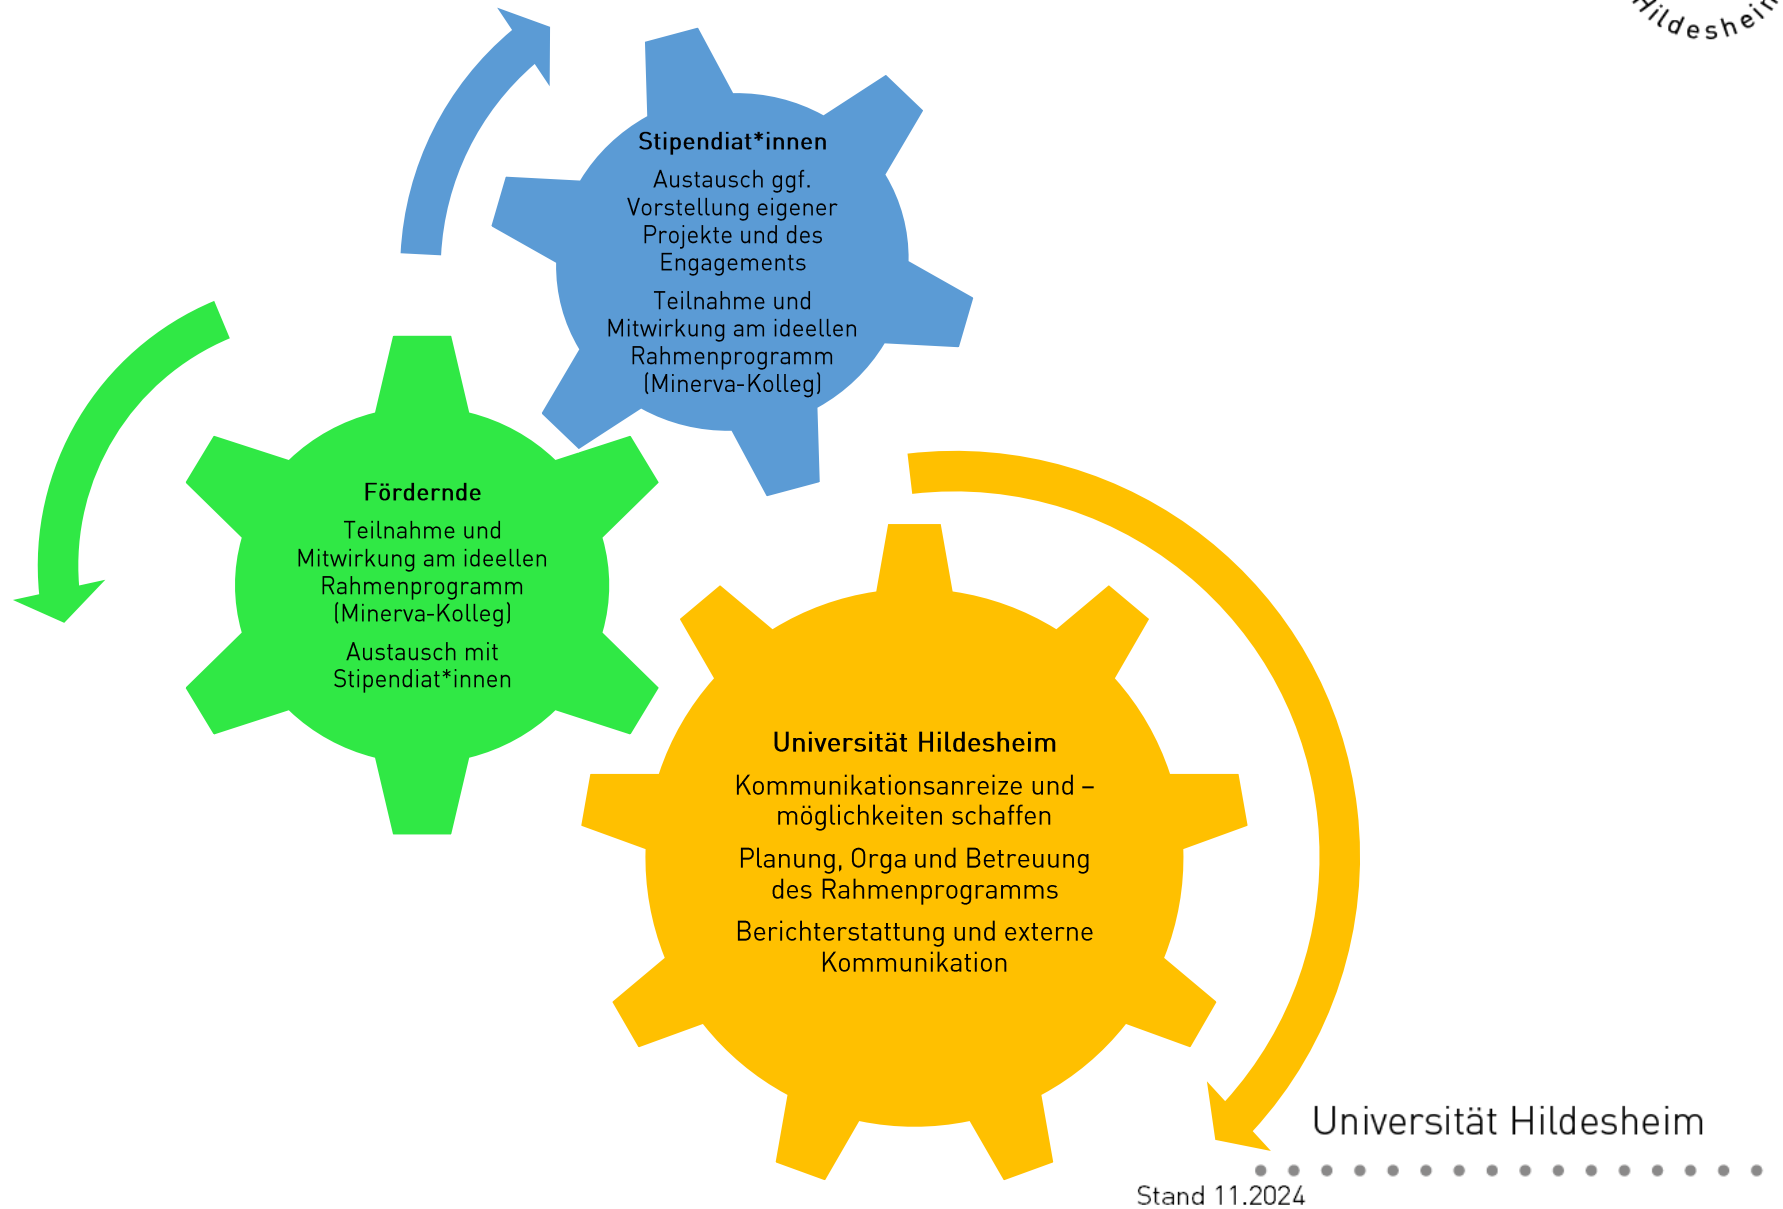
Hildesheim

Stipendiat*innen

Austausch ggf. Vorstellung eigener Projekte und des Engagements

Teilnahme und Mitwirkung am ideellen Rahmenprogramm (Minerva-Kolleg)

Fördernde

Teilnahme und Mitwirkung am ideellen Rahmenprogramm (Minerva-Kolleg)

Austausch mit Stipendiat*innen

Universität Hildesheim

Kommunikationsanreize und – möglichkeiten schaffen

Planung, Orga und Betreuung des Rahmenprogramms

Berichterstattung und externe Kommunikation

Universität Hildesheim

Stand 11.2024